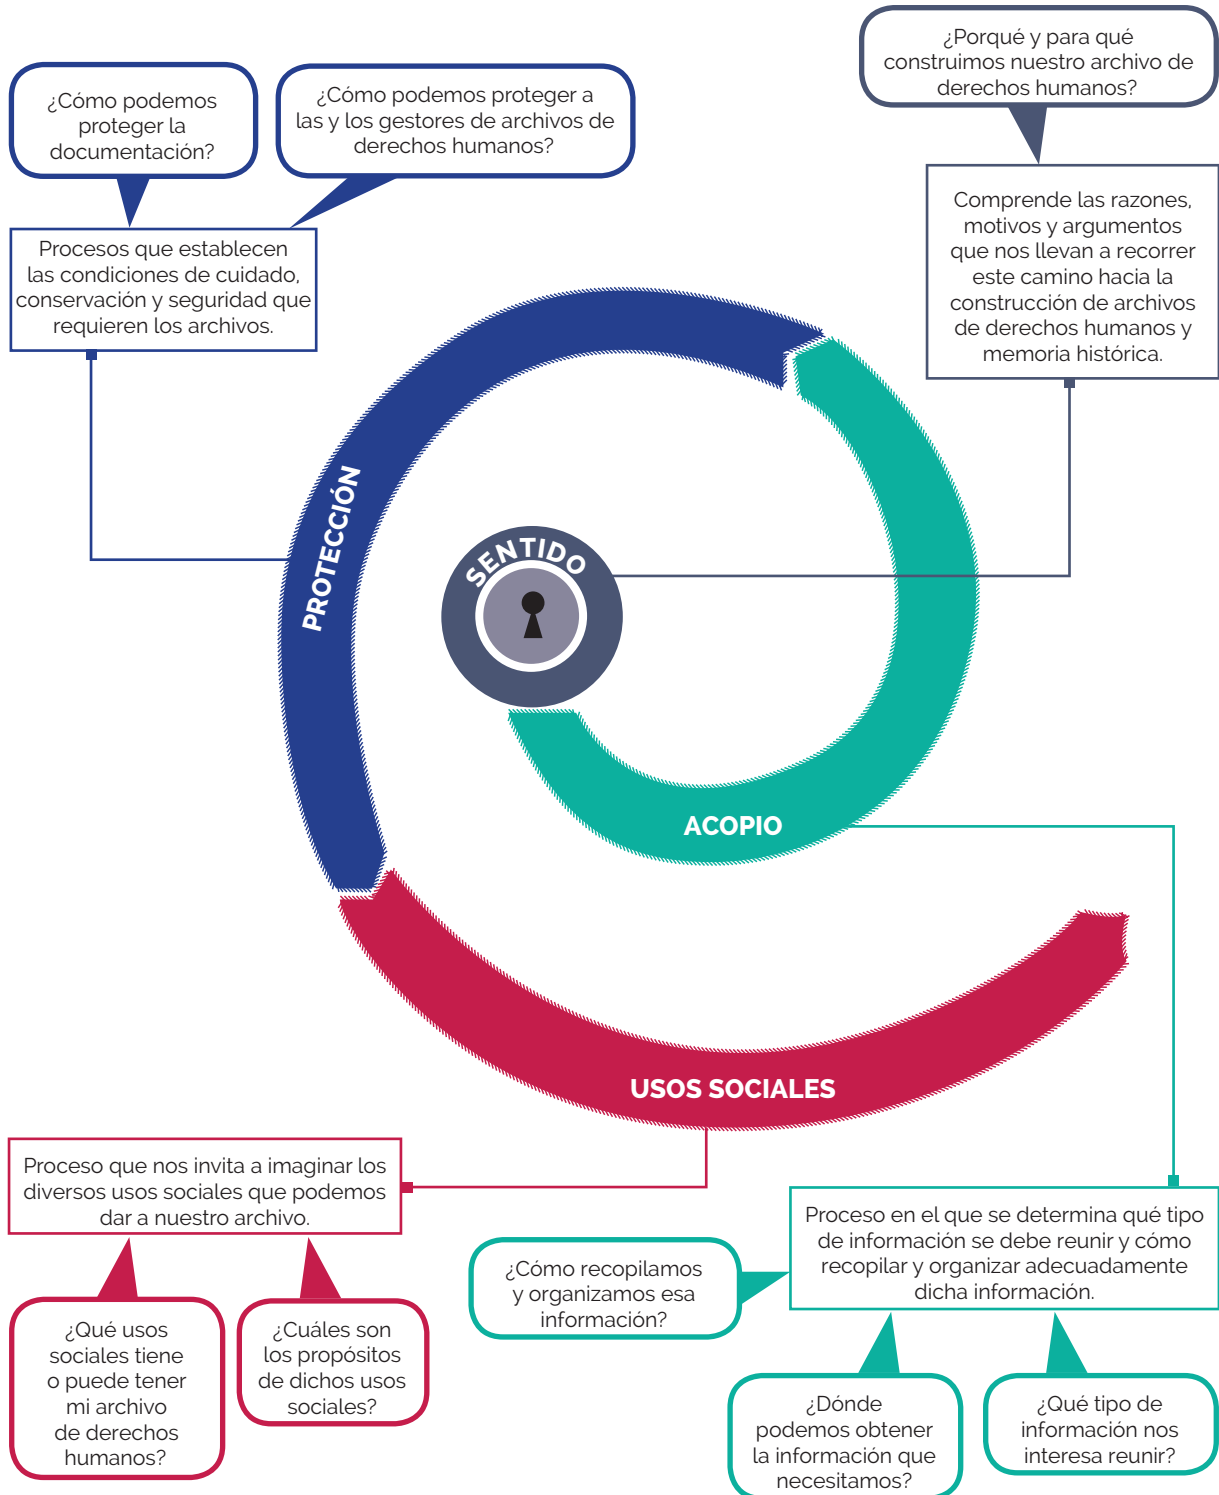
¿Cómo podemos proteger la documentación?

¿Cómo podemos proteger a las y los gestores de archivos de derechos humanos?

¿Porqué y para qué construimos nuestro archivo de derechos humanos?

Procesos que establecen las condiciones de cuidado, conservación y seguridad que requieren los archivos.

Comprende las razones, motivos y argumentos que nos llevan a recorrer este camino hacia la construcción de archivos de derechos humanos y memoria histórica.

PROTECCIÓN

SENTIDO

ACOPIO

USOS SOCIALES

Proceso que nos invita a imaginar los diversos usos sociales que podemos dar a nuestro archivo.

Proceso en el que se determina qué tipo de información se debe reunir y cómo recopilar y organizar adecuadamente dicha información.

¿Cómo recopilamos y organizamos esa información?

¿Qué usos sociales tiene o puede tener mi archivo de derechos humanos?

¿Cuáles son los propósitos de dichos usos sociales?

¿Dónde podemos obtener la información que necesitamos?

¿Qué tipo de información nos interesa reunir?